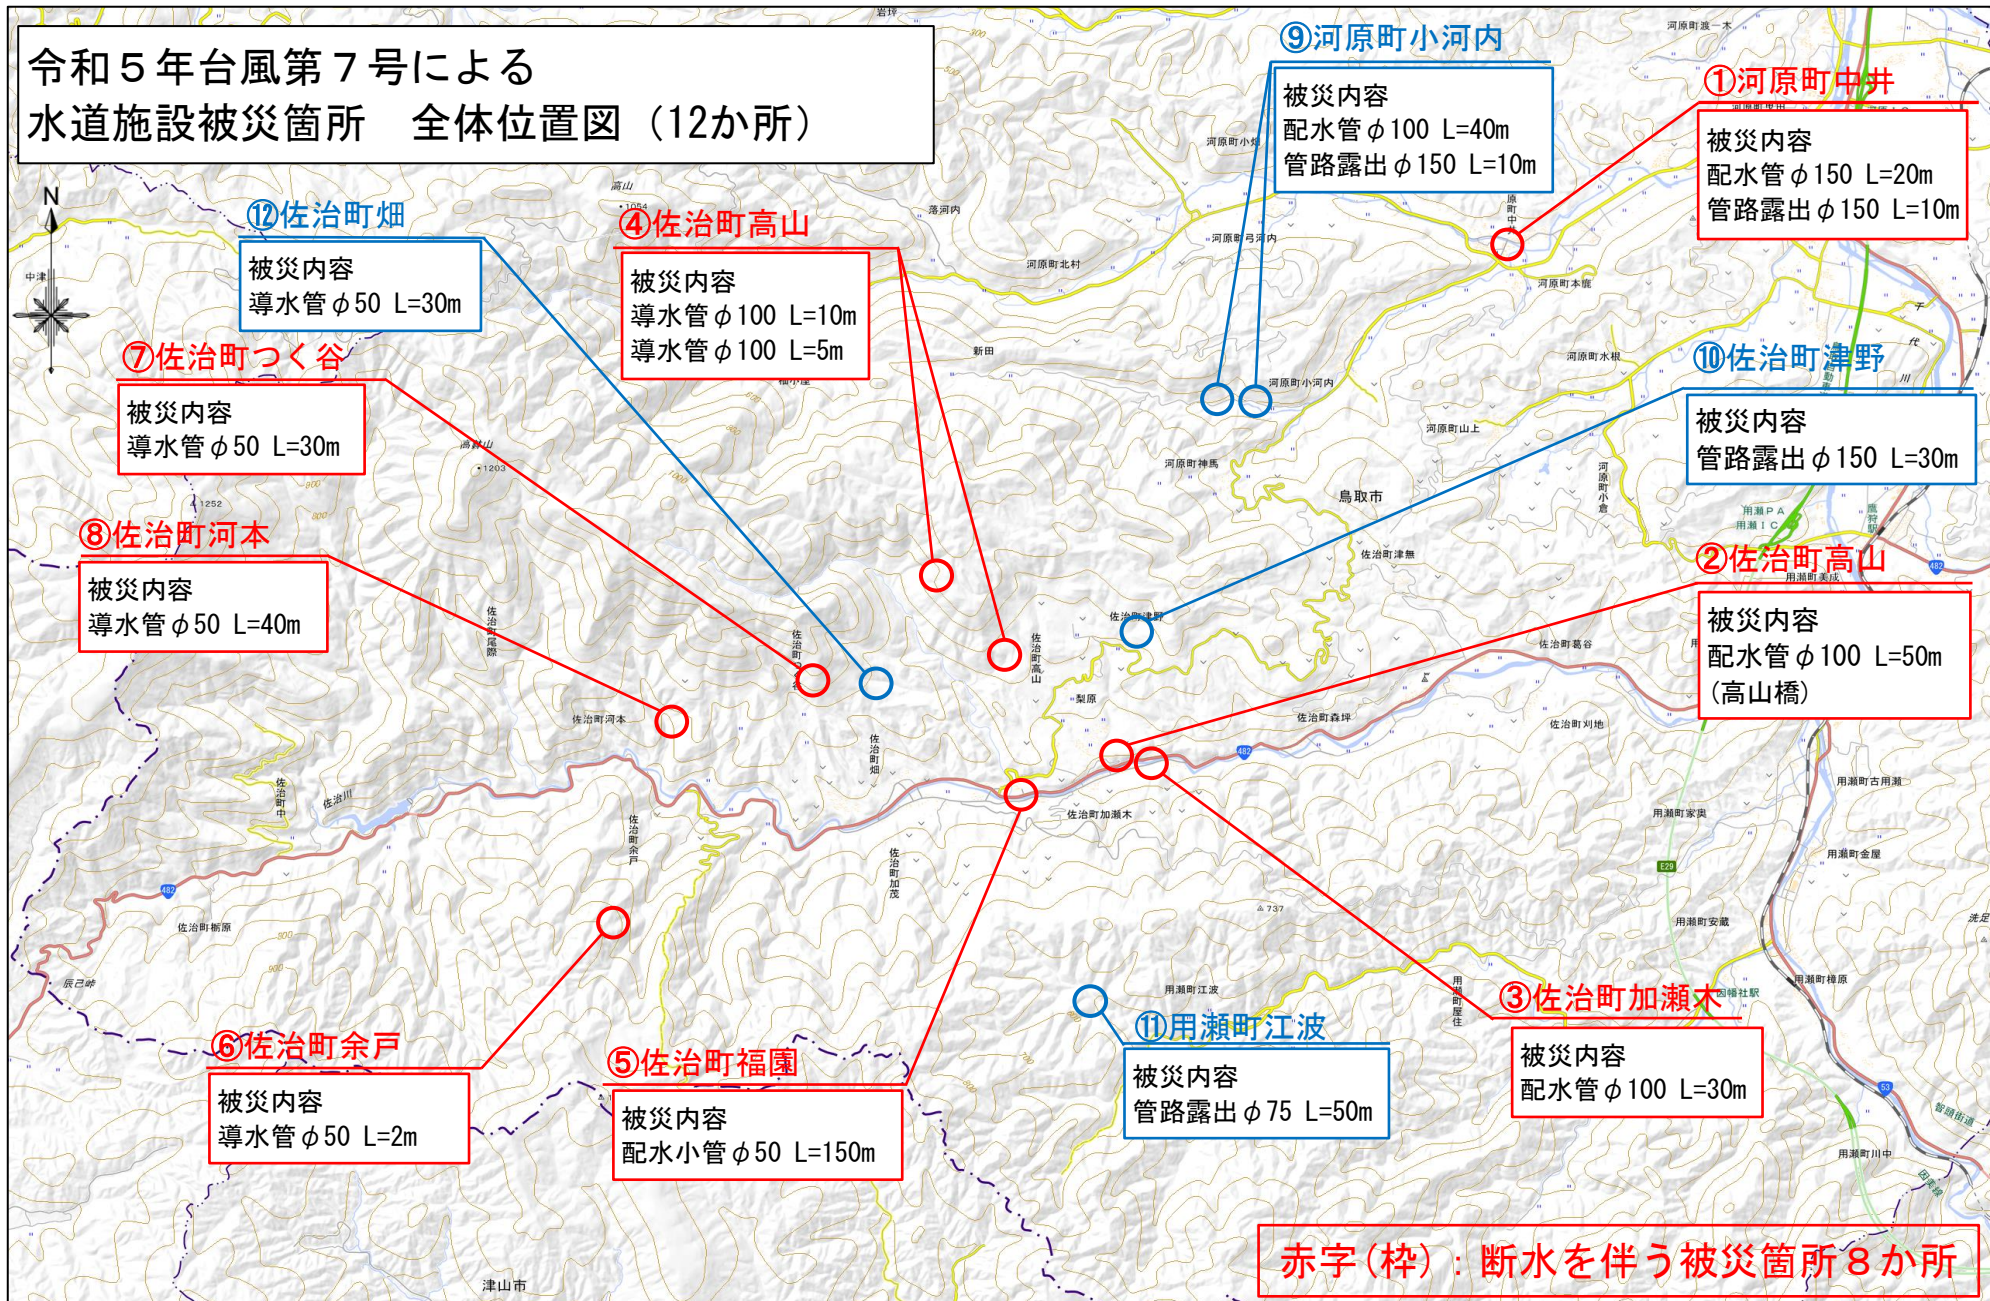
令和５年台風第７号による
水道施設被災箇所　全体位置図（12か所）

⑨河原町小河内
被災内容
配水管$\phi$100 L=40m
管路露出$\phi$150 L=10m

①河原町中井
被災内容
配水管$\phi$150 L=20m
管路露出$\phi$150 L=10m

⑫佐治町畑
被災内容
導水管$\phi$50 L=30m

④佐治町高山
被災内容
導水管$\phi$100 L=10m
導水管$\phi$100 L=5m

⑦佐治町つく谷
被災内容
導水管$\phi$50 L=30m

⑩佐治町津野
被災内容
管路露出$\phi$150 L=30m

⑧佐治町河本
被災内容
導水管$\phi$50 L=40m

②佐治町高山
被災内容
配水管$\phi$100 L=50m
（高山橋）

⑥佐治町余戸
被災内容
導水管$\phi$50 L=2m

⑤佐治町福園
被災内容
配水小管$\phi$50 L=150m

⑪用瀬町江波
被災内容
管路露出$\phi$75 L=50m

③佐治町加瀬木
被災内容
配水管$\phi$100 L=30m

赤字（枠）：断水を伴う被災箇所８か所

鳥取市
津山市